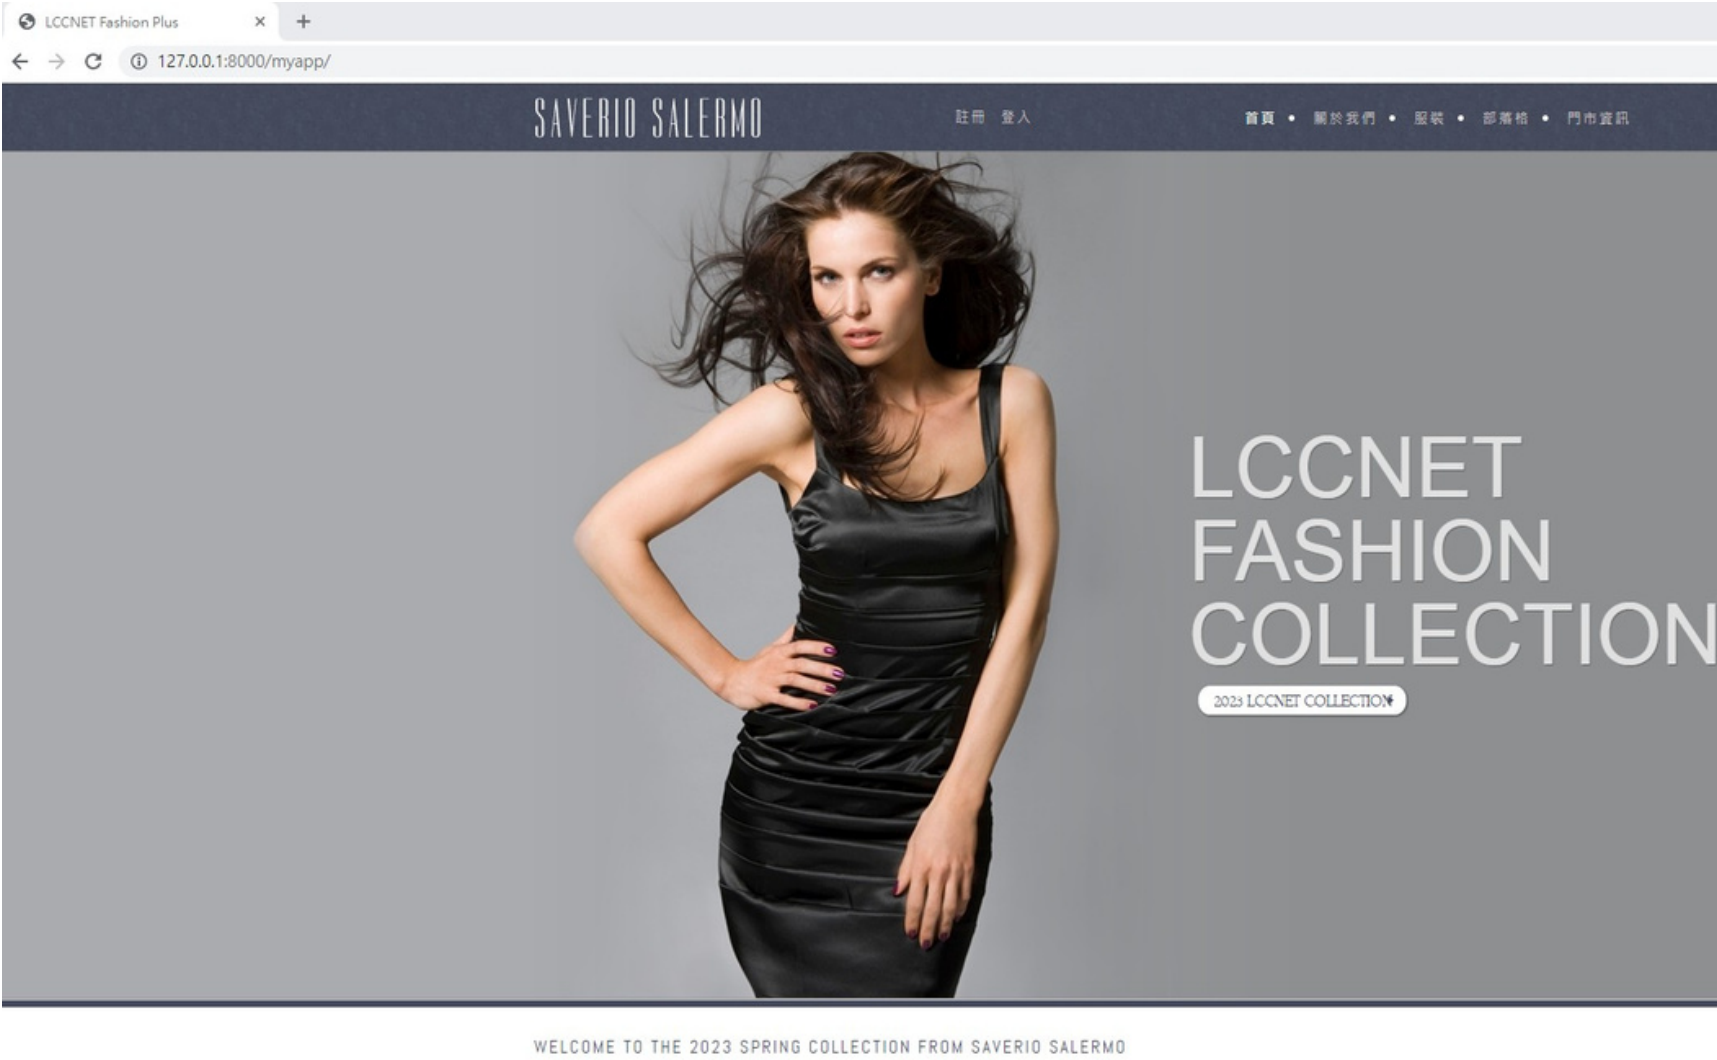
LCCNET Fashion Plus
×
+
127.0.0.1:8000/myapp/

SAVERIO SALERMO
註冊 登入
首頁 • 關於我們 • 服裝 • 部落格 • 門市資訊

LCCNET FASHION COLLECTION
2023 LCCNET COLLECTION

WELCOME TO THE 2023 SPRING COLLECTION FROM SAVERIO SALERMO